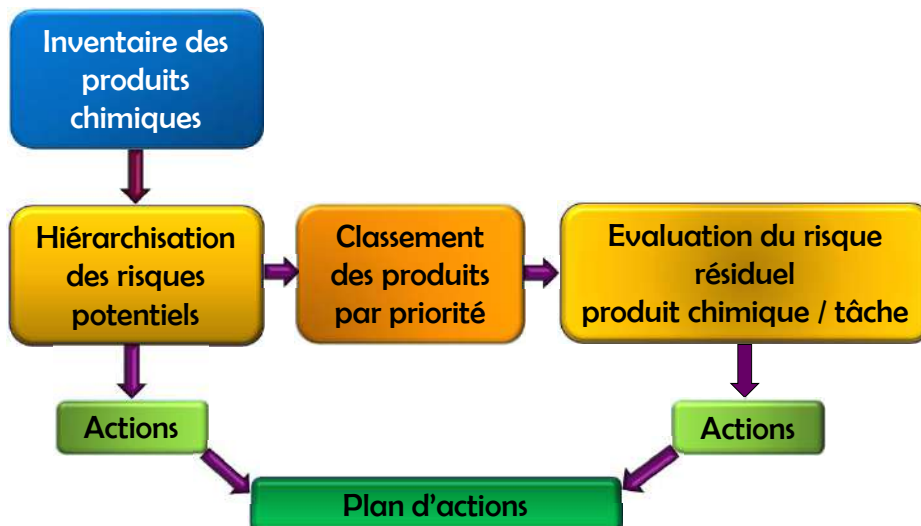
Inventaire des produits chimiques

Hiérarchisation des risques potentiels

Classement des produits par priorité

Evaluation du risque résiduel produit chimique / tâche

Actions

Actions

Plan d'actions